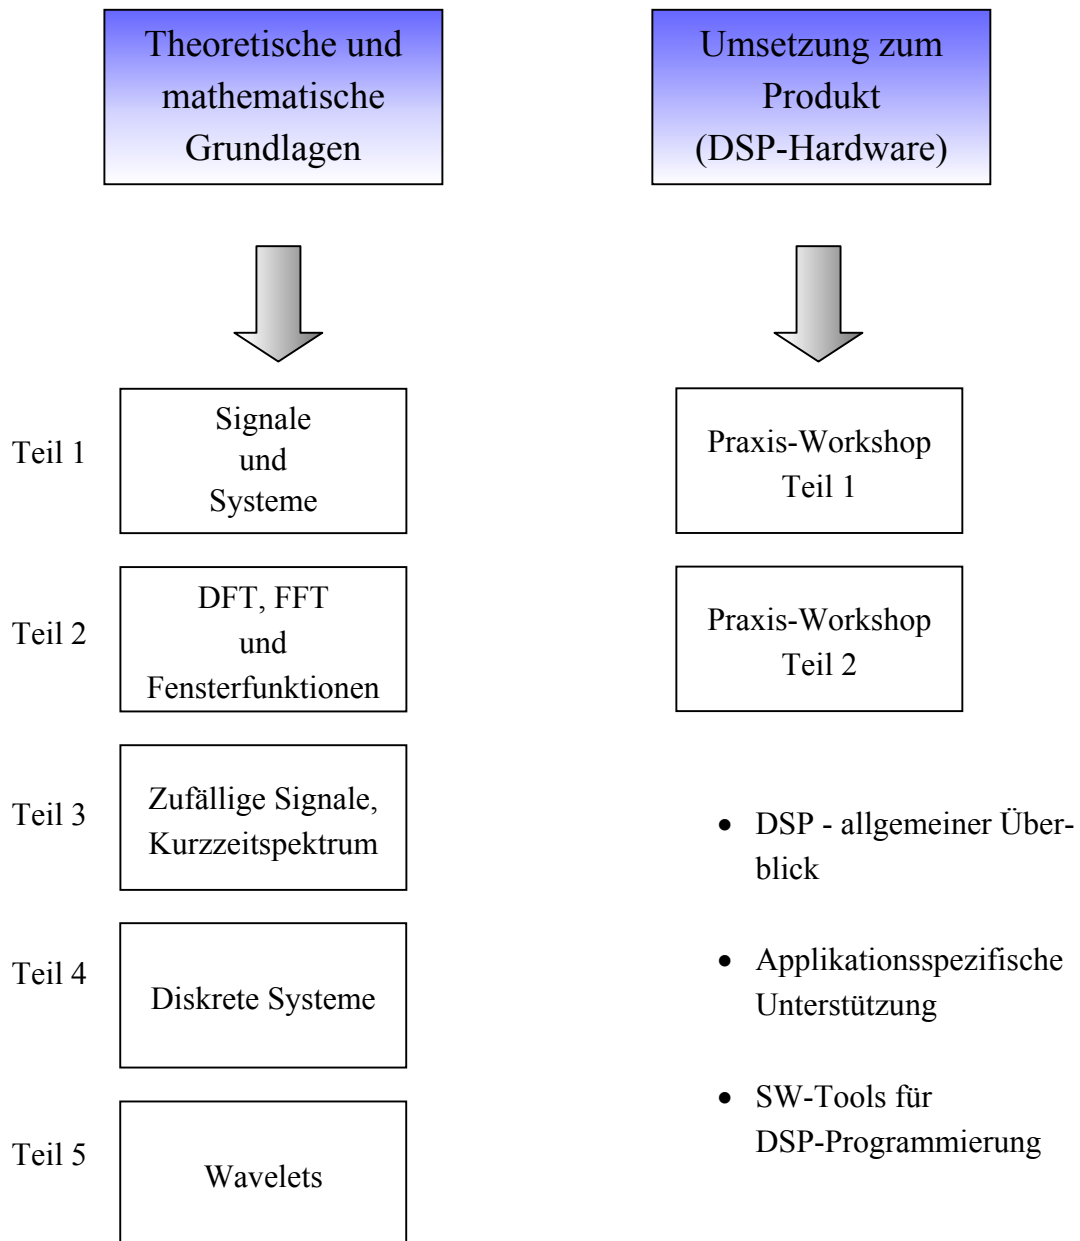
Theoretische und mathematische Grundlagen

Umsetzung zum Produkt (DSP-Hardware)

Teil 1

Signale und Systeme

Praxis-Workshop Teil 1

Teil 2

DFT, FFT und Fensterfunktionen

Praxis-Workshop Teil 2

Teil 3

Zufällige Signale, Kurzzeitspektrum

- DSP - allgemeiner Überblick

Teil 4

Diskrete Systeme

- Applikationsspezifische Unterstützung

- SW-Tools für DSP-Programmierung

Teil 5

Wavelets